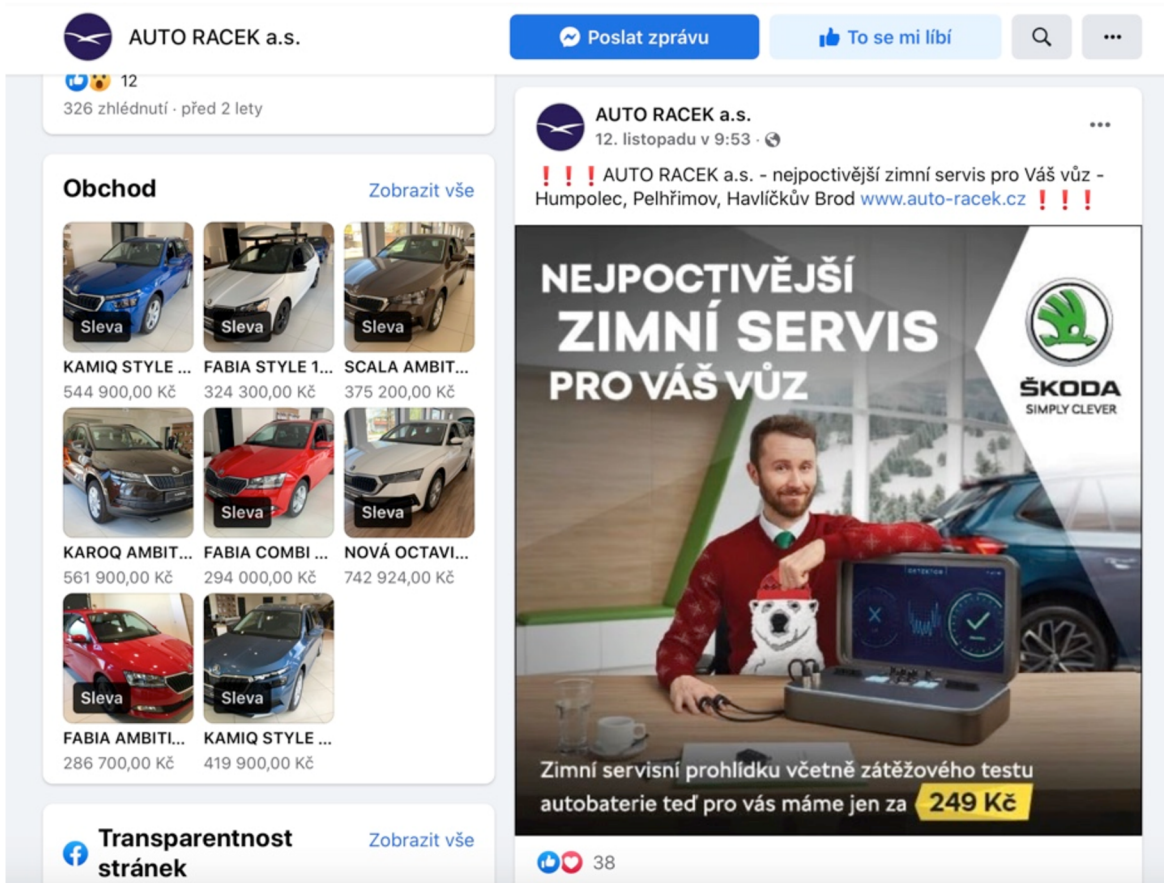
AUTO RACEK a.s.

Poslat zprávu

To se mi líbí

12

326 zhlédnutí · před 2 lety

Obchod

Zobrazit vše

Sleva

KAMIQ STYLE ...
544 900,00 Kč

Sleva

FABIA STYLE 1...
324 300,00 Kč

Sleva

SCALA AMBIT...
375 200,00 Kč

KAROQ AMBIT...
561 900,00 Kč

Sleva

FABIA COMBI ...
294 000,00 Kč

Sleva

NOVÁ OCTAVI...
742 924,00 Kč

Sleva

FABIA AMBITI...
286 700,00 Kč

Sleva

KAMIQ STYLE ...
419 900,00 Kč

Transparentnost stránek

Zobrazit vše

AUTO RACEK a.s.
12. listopadu v 9:53 ·

❗❗❗AUTO RACEK a.s. - nejpoctivější zimní servis pro Váš vůz - Humpolec, Pelhřimov, Havlíčkův Brod www.auto-racek.cz ❗❗❗

NEJPOCTIVĚJŠÍ
ZIMNÍ SERVIS
PRO VÁŠ VŮZ

ŠKODA
SIMPLY CLEVER

Zimní servisní prohlídku včetně zátěžového testu autobaterie teď pro vás máme jen za 249 Kč

38